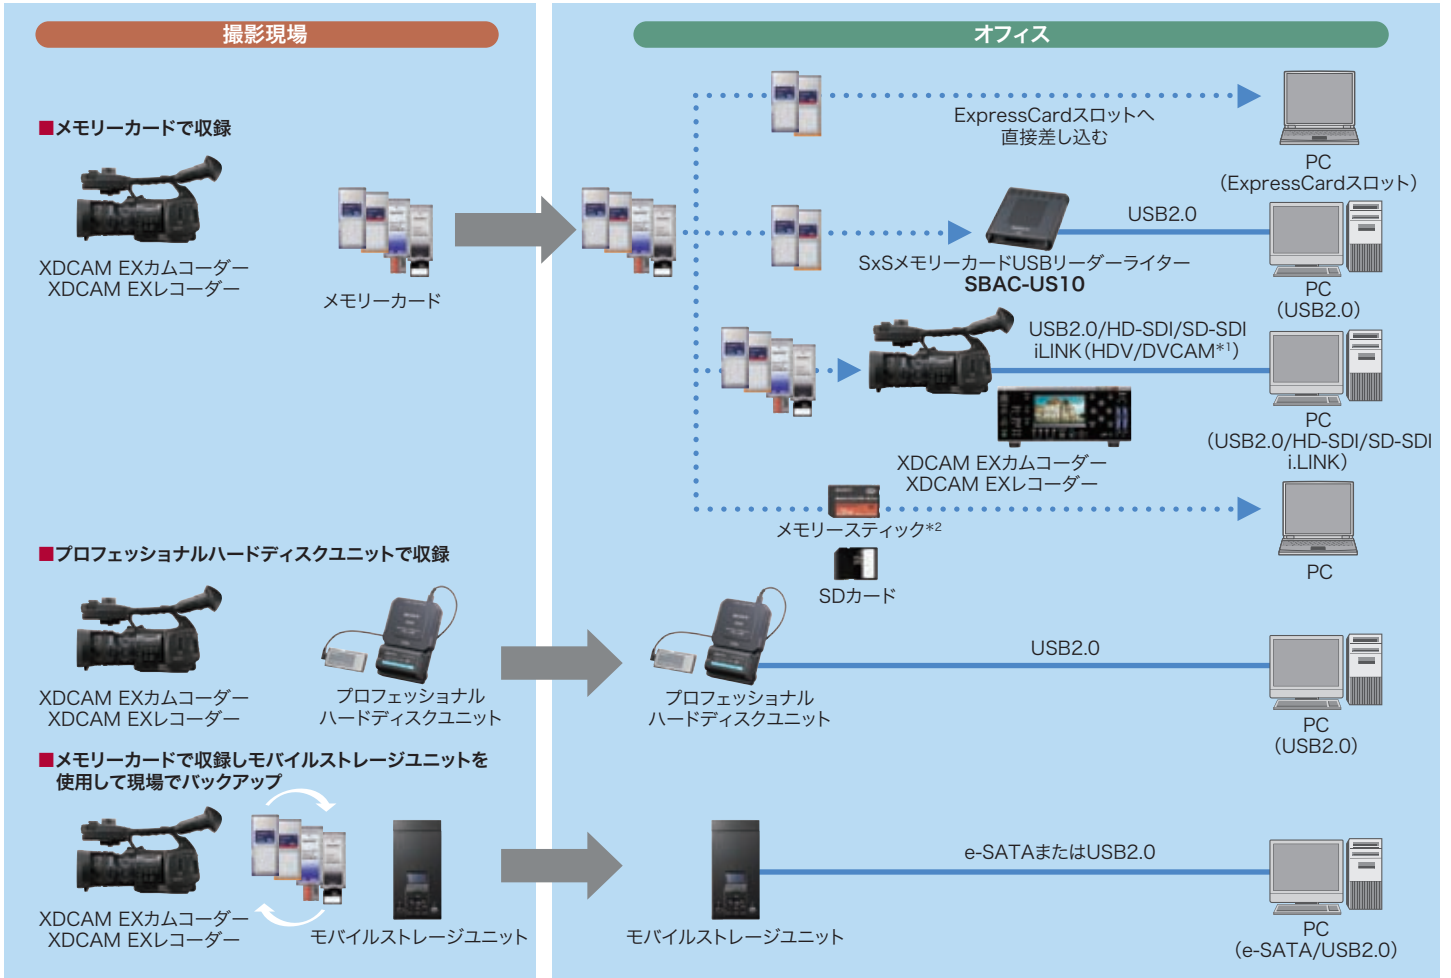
撮影現場

■メモリーカードで収録

XDCAM EXカムコーダー
XDCAM EXレコーダー

メモリーカード

オフィス

ExpressCardスロットへ
直接差し込む

PC
(ExpressCardスロット)

USB2.0

SxSメモリーカードUSBリーダーライター
SBAC-US10

PC
(USB2.0)

USB2.0/HD-SDI/SD-SDI
iLINK(HDV/DVCAM*1)

PC
(USB2.0/HD-SDI/SD-SDI
i.LINK)

XDCAM EXカムコーダー
XDCAM EXレコーダー

メモリースティック*2

PC

SDカード

■プロフェッショナルハードディスクユニットで収録

XDCAM EXカムコーダー
XDCAM EXレコーダー

プロフェッショナル
ハードディスクユニット

プロフェッショナル
ハードディスクユニット

USB2.0

PC
(USB2.0)

■メモリーカードで収録しモバイルストレージユニットを
使用して現場でバックアップ

XDCAM EXカムコーダー
XDCAM EXレコーダー

モバイルストレージユニット

モバイルストレージユニット

e-SATAまたはUSB2.0

PC
(e-SATA/USB2.0)